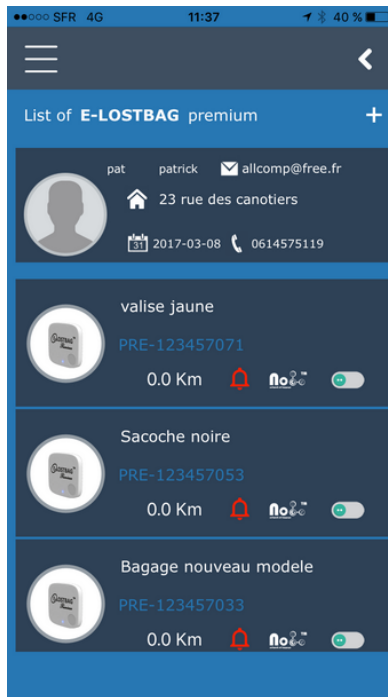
●●○○○ SFR 4G 11:37 40 %

List of E-LOSTBAG premium +

pat patrick allcomp@free.fr

23 rue des canotiers

31 2017-03-08 0614575119

valise jaune

PRE-123457071

0.0 Km

Sacoche noire

PRE-123457053

0.0 Km

Bagage nouveau modele

PRE-123457033

0.0 Km